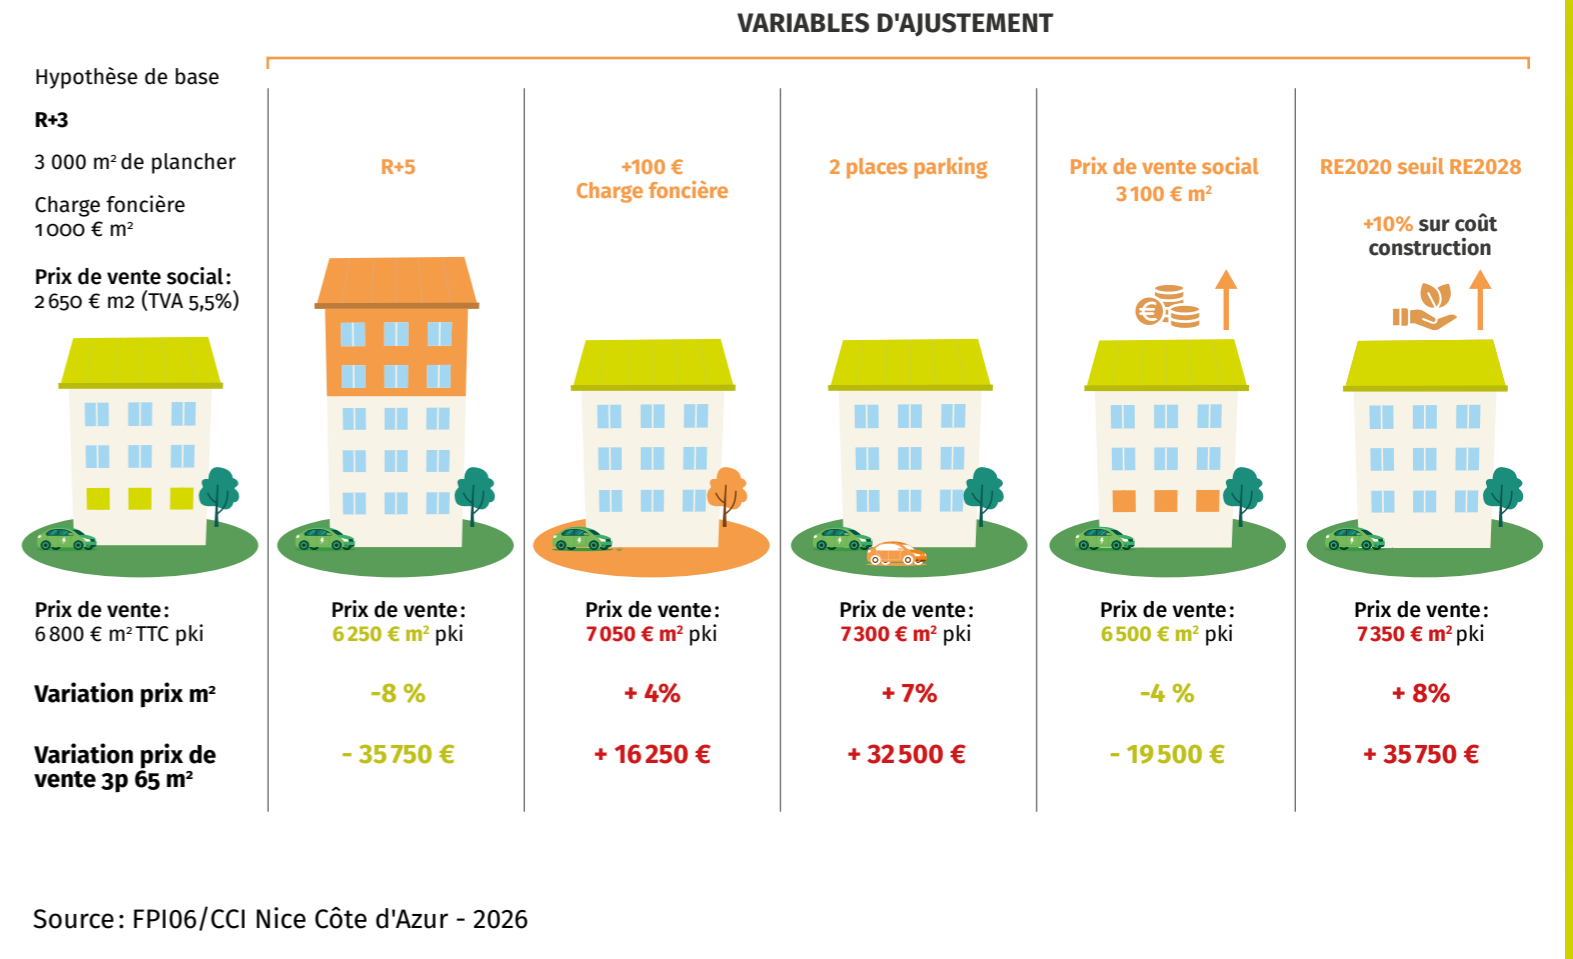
VARIABLES D'AJUSTEMENT

Hypothèse de base

R+3

3 000 m² de plancher

Charge foncière 1000 € m²

Prix de vente social: 2650 € m2 (TVA 5,5%)

| | R+5 | +100 € Charge foncière | 2 places parking | Prix de vente social 3100 € m² | RE2020 seuil RE2028 +10% sur coût construction |
|---|---|---|---|---|---|
| Prix de vente: 6800 € m² TTC pki | Prix de vente: 6250 € m² pki | Prix de vente: 7050 € m² pki | Prix de vente: 7300 € m² pki | Prix de vente: 6500 € m² pki | Prix de vente: 7350 € m² pki |
| Variation prix m² | -8 % | + 4% | + 7% | -4 % | + 8% |
| Variation prix de vente 3p 65 m² | - 35750 € | + 16250 € | + 32500 € | - 19500 € | + 35750 € |

Source: FPI06/CCI Nice Côte d'Azur - 2026